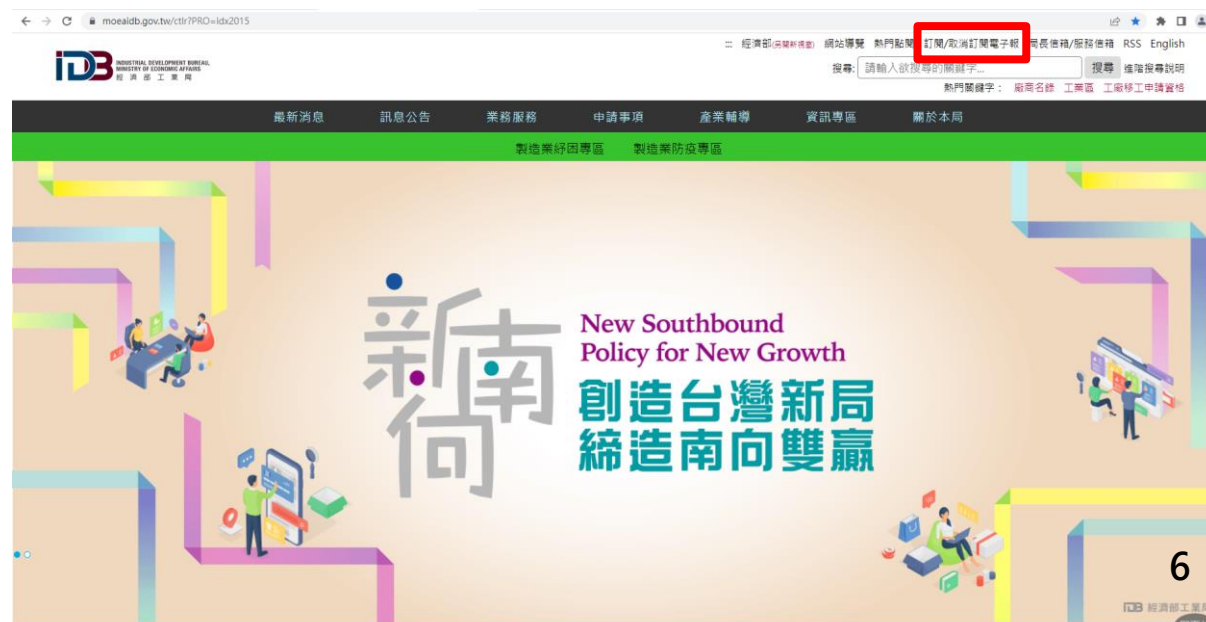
moeaidb.gov.tw/ctlr?PRO=idx2015

IDB INDUSTRIAL DEVELOPMENT BUREAU MINISTRY OF ECONOMIC AFFAIRS 經濟部工業局

經濟部(另開新視窗) 網站導覽 熱門點閱 訂閱/取消訂閱電子報 局長信箱/服務信箱 RSS English

搜尋: 請輸入欲搜尋的關鍵字... 搜尋 進階搜尋說明

熱門關鍵字： 廠商名錄 工業區 工廠移工申請資格

最新消息 訊息公告 業務服務 申請事項 產業輔導 資訊專區 關於本局

製造業紓困專區 製造業防疫專區

新南向

New Southbound Policy for New Growth

創造台灣新局
締造南向雙贏

6

IDB 經濟部工業局